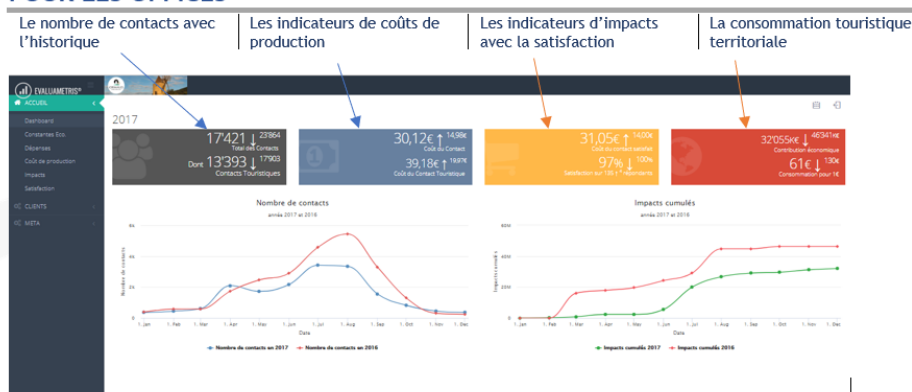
POUR LES OFFICES

Le nombre de contacts avec l'historique

Les indicateurs de coûts de production

Les indicateurs d'impacts avec la satisfaction

La consommation touristique territoriale

EVALUAMETRIS®

ACCUEIL

Dashboard

Constantes Eco.

Dépenses

Coût de production

Impacts

Satisfaction

CLIENTS

META

2017

17'421 ↓ 23'864
Total des Contacts

Dont 13'393 ↓ 17'903
Contacts Touristiques

30,12€ ↑ 14,98€
Coût du Contact

39,18€ ↑ 19,67€
Coût du Contact Touristique

31,05€ ↑ 14,00€
Coût du contact satisfait

97% ↓ 100%
Satisfaction sur 130 / 1 répondants

32'055K€ ↓ 46'341K€
Contribution économique

61€ ↓ 130€
Consommation pour 1€

Nombre de contacts
années 2017 et 2016

Nombre de contacts

Date

1. Jan 1. Feb 1. Mar 1. Apr 1. May 1. Jun 1. Jul 1. Aug 1. Sep 1. Oct 1. Nov 1. Dec

Nombre de contacts en 2017 Nombre de contacts en 2016

Impacts cumulés
années 2017 et 2016

Impacts cumulés

Date

1. Jan 1. Feb 1. Mar 1. Apr 1. May 1. Jun 1. Jul 1. Aug 1. Sep 1. Oct 1. Nov 1. Dec

Impacts cumulés 2017 Impacts cumulés 2016